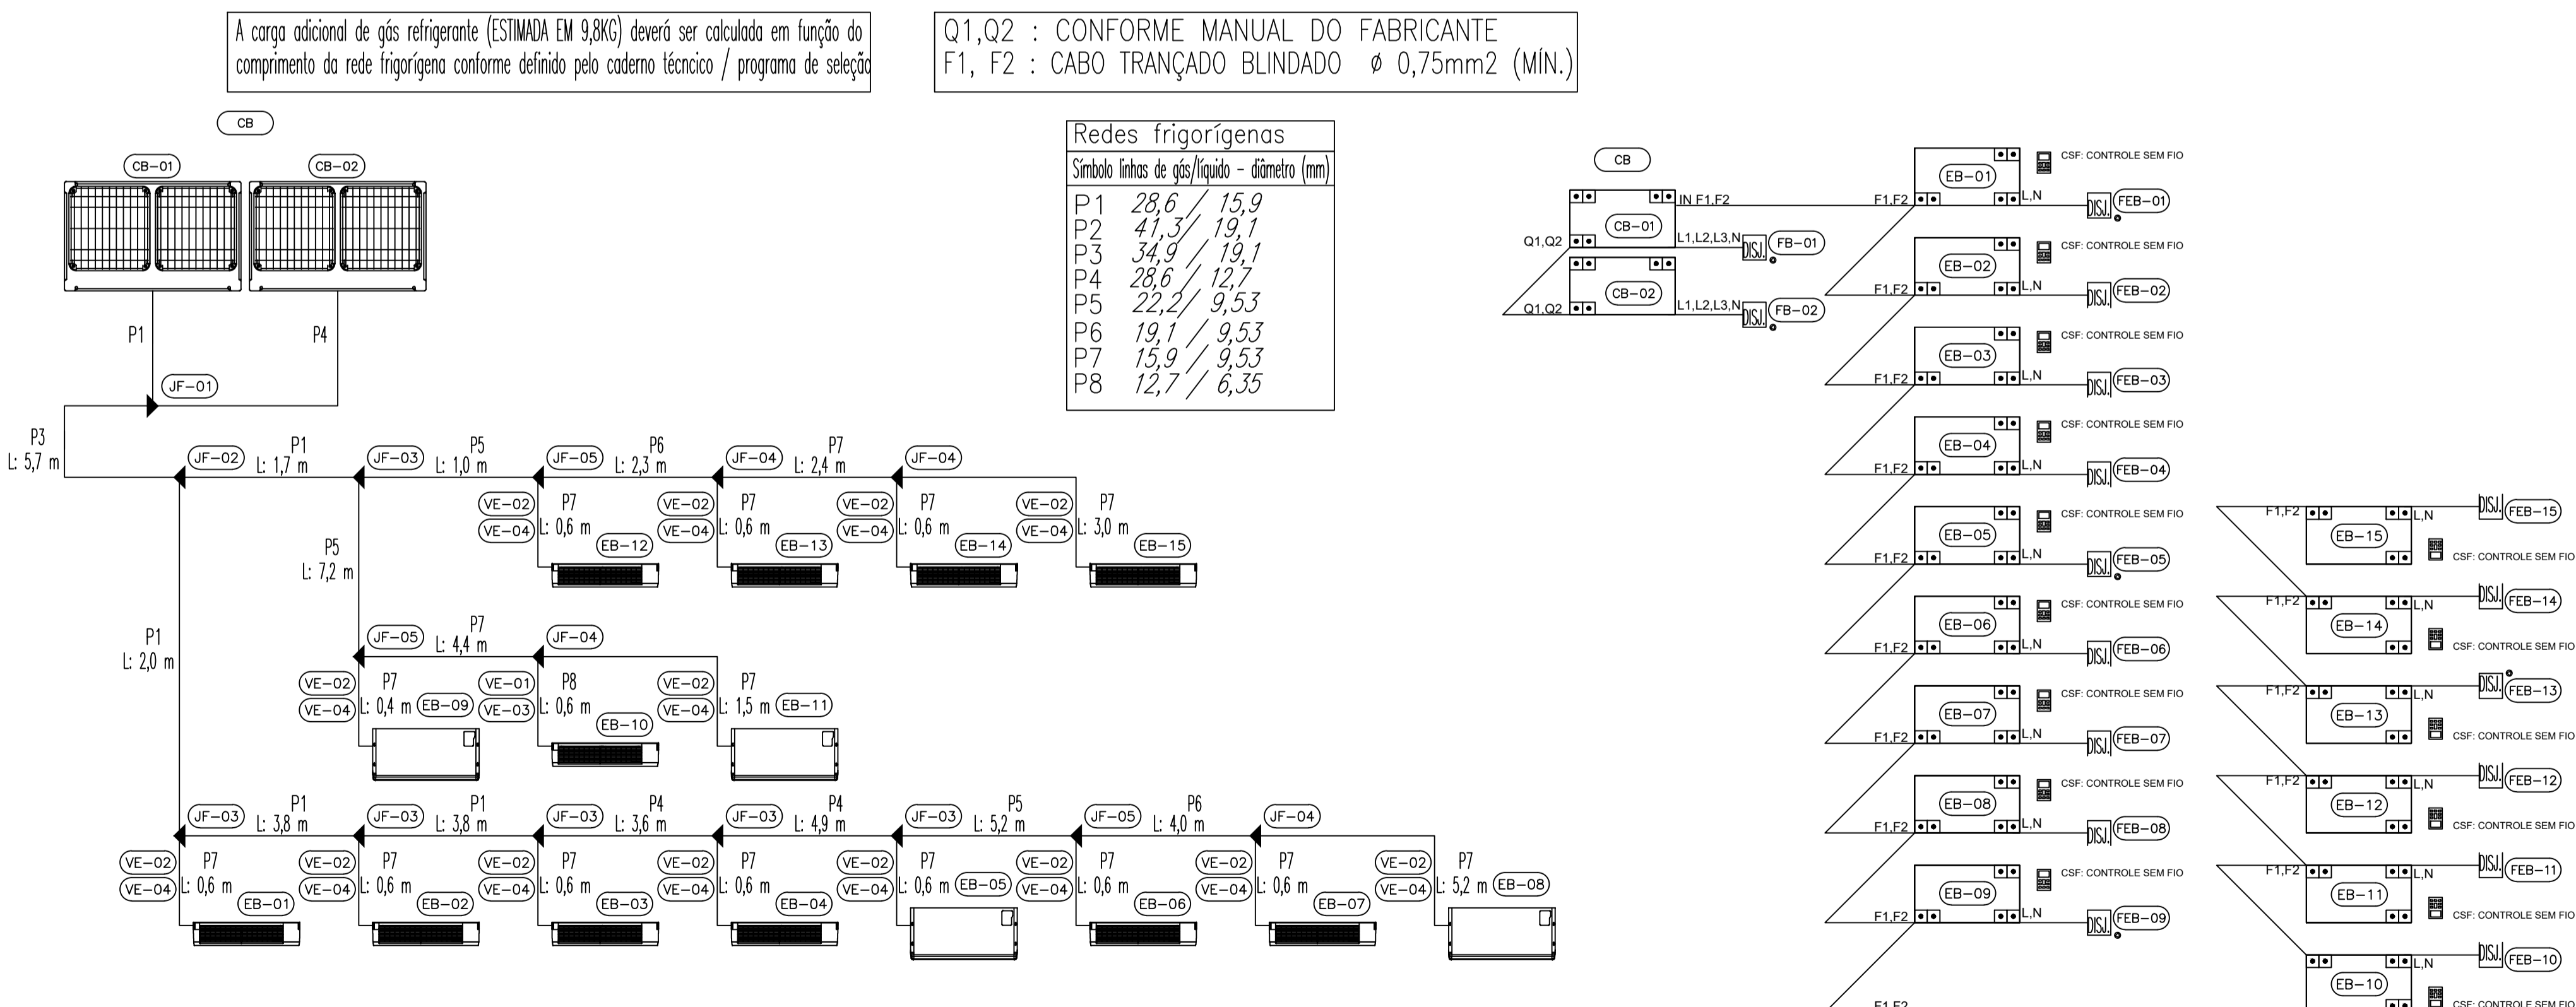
A carga adicional de gás refrigerante (ESTIMADA EM 9,8KG) deverá ser calculada em função do comprimento da rede frigorígena conforme definido pelo caderno técnico / programa de seleção

Q1,Q2 : CONFORME MANUAL DO FABRICANTE
F1, F2 : CABO TRANÇADO BLINDADO ø 0,75mm2 (MÍN.)

| Redes frigorígenas | |
|---|---|
| Símbolo | linhas de gás/líquido - diâmetro (mm) |
| P1 | 28,6 / 15,9 |
| P2 | 41,3/ 19,1 |
| P3 | 34,9 / 19,1 |
| P4 | 28,6 / 12,7 |
| P5 | 22,2/ 9,53 |
| P6 | 19,1 / 9,53 |
| P7 | 15,9 / 9,53 |
| P8 | 12,7 / 6,35 |

CB
CB-01 CB-02
P1 P4
JF-01
P3 L: 5,7 m
JF-02 P1 L: 1,7 m JF-03 P5 L: 1,0 m JF-05 P6 L: 2,3 m JF-04 P7 L: 2,4 m JF-04
VE-02 VE-04 P7 L: 0,6 m EB-12 VE-02 VE-04 P7 L: 0,6 m EB-13 VE-02 VE-04 P7 L: 0,6 m EB-14 VE-02 VE-04 P7 L: 3,0 m EB-15
P5 L: 7,2 m
P1 L: 2,0 m
JF-05 P7 L: 4,4 m JF-04
VE-02 VE-04 P7 L: 0,4 m EB-09 VE-01 VE-03 P8 L: 0,6 m EB-10 VE-02 VE-04 P7 L: 1,5 m EB-11
JF-03 P1 L: 3,8 m JF-03 P1 L: 3,8 m JF-03 P4 L: 3,6 m JF-03 P4 L: 4,9 m JF-03 P5 L: 5,2 m JF-05 P6 L: 4,0 m JF-04
VE-02 VE-04 P7 L: 0,6 m EB-01 VE-02 VE-04 P7 L: 0,6 m EB-02 VE-02 VE-04 P7 L: 0,6 m EB-03 VE-02 VE-04 P7 L: 0,6 m EB-04 VE-02 VE-04 P7 L: 0,6 m EB-05 VE-02 VE-04 P7 L: 0,6 m EB-06 VE-02 VE-04 P7 L: 0,6 m EB-07 VE-02 VE-04 P7 L: 5,2 m EB-08

CB
CB-01 IN F1,F2 Q1,Q2 L1,L2,L3,N DISJ. FB-01
CB-02 Q1,Q2 L1,L2,L3,N DISJ. FB-02
EB-01 CSF: CONTROLE SEM FIO F1,F2 L,N DISJ. FEB-01
EB-02 CSF: CONTROLE SEM FIO F1,F2 L,N DISJ. FEB-02
EB-03 CSF: CONTROLE SEM FIO F1,F2 L,N DISJ. FEB-03
EB-04 CSF: CONTROLE SEM FIO F1,F2 L,N DISJ. FEB-04
EB-05 CSF: CONTROLE SEM FIO F1,F2 L,N DISJ. FEB-05
EB-06 CSF: CONTROLE SEM FIO F1,F2 L,N DISJ. FEB-06
EB-07 CSF: CONTROLE SEM FIO F1,F2 L,N DISJ. FEB-07
EB-08 CSF: CONTROLE SEM FIO F1,F2 L,N DISJ. FEB-08
EB-09 CSF: CONTROLE SEM FIO F1,F2 L,N DISJ. FEB-09
F1,F2
F1,F2 EB-15 L,N DISJ. FEB-15 CSF: CONTROLE SEM FIO
F1,F2 EB-14 L,N DISJ. FEB-14 CSF: CONTROLE SEM FIO
F1,F2 EB-13 L,N DISJ. FEB-13 CSF: CONTROLE SEM FIO
F1,F2 EB-12 L,N DISJ. FEB-12 CSF: CONTROLE SEM FIO
F1,F2 EB-11 L,N DISJ. FEB-11 CSF: CONTROLE SEM FIO
EB-10 L,N DISJ. FEB-10 CSF: CONTROLE SEM FIO